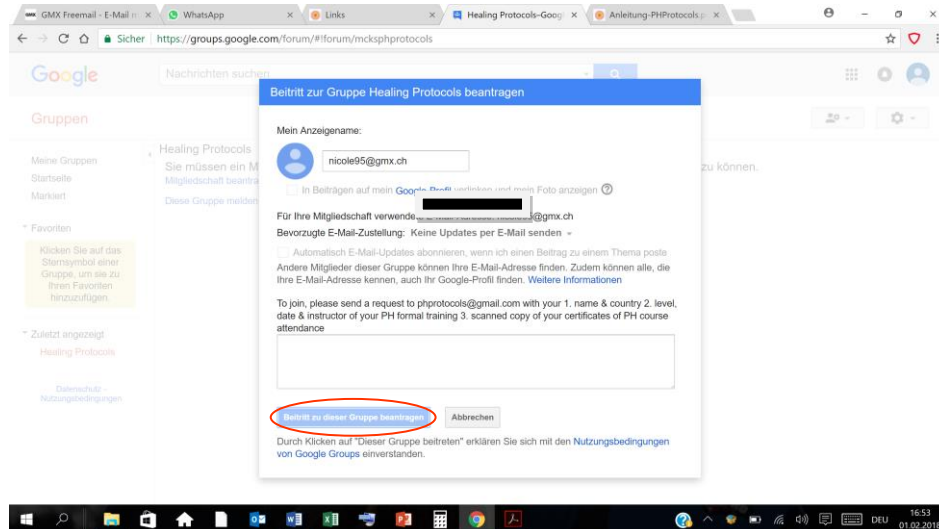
GMX Freemail - E-Mail ×
WhatsApp ×
Links ×
Healing Protocols-Goog ×
Anleitung-PHProtocols.p ×

Sicher | https://groups.google.com/forum/#!forum/mcksphprotocols

Google
Nachrichten suchen

Gruppen

Meine Gruppen
Startseite
Markiert

Favoriten
Klicken Sie auf das Sternsymbol einer Gruppe, um sie zu Ihren Favoriten hinzuzufügen.

Zuletzt angezeigt
Healing Protocols

Datenschutz - Nutzungsbedingungen

Healing Protocols
Sie müssen ein M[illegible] zu können.
Mitgliedschaft beantra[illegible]
Diese Gruppe melden

Beitritt zur Gruppe Healing Protocols beantragen

Mein Anzeigename:
nicole95@gmx.ch
In Beiträgen auf mein Google-Profil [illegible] anzeigen

Für Ihre Mitgliedschaft verwende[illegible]@gmx.ch
Bevorzugte E-Mail-Zustellung: Keine Updates per E-Mail senden

Automatisch E-Mail-Updates abonnieren, wenn ich einen Beitrag zu einem Thema poste
Andere Mitglieder dieser Gruppe können Ihre E-Mail-Adresse finden. Zudem können alle, die Ihre E-Mail-Adresse kennen, auch Ihr Google-Profil finden. Weitere Informationen

To join, please send a request to phprotocols@gmail.com with your 1. name & country 2. level, date & instructor of your PH formal training 3. scanned copy of your certificates of PH course attendance

Beitritt zu dieser Gruppe beantragen
Abbrechen

Durch Klicken auf "Dieser Gruppe beitreten" erklären Sie sich mit den Nutzungsbedingungen von Google Groups einverstanden.

DEU 16:53 01.02.2018